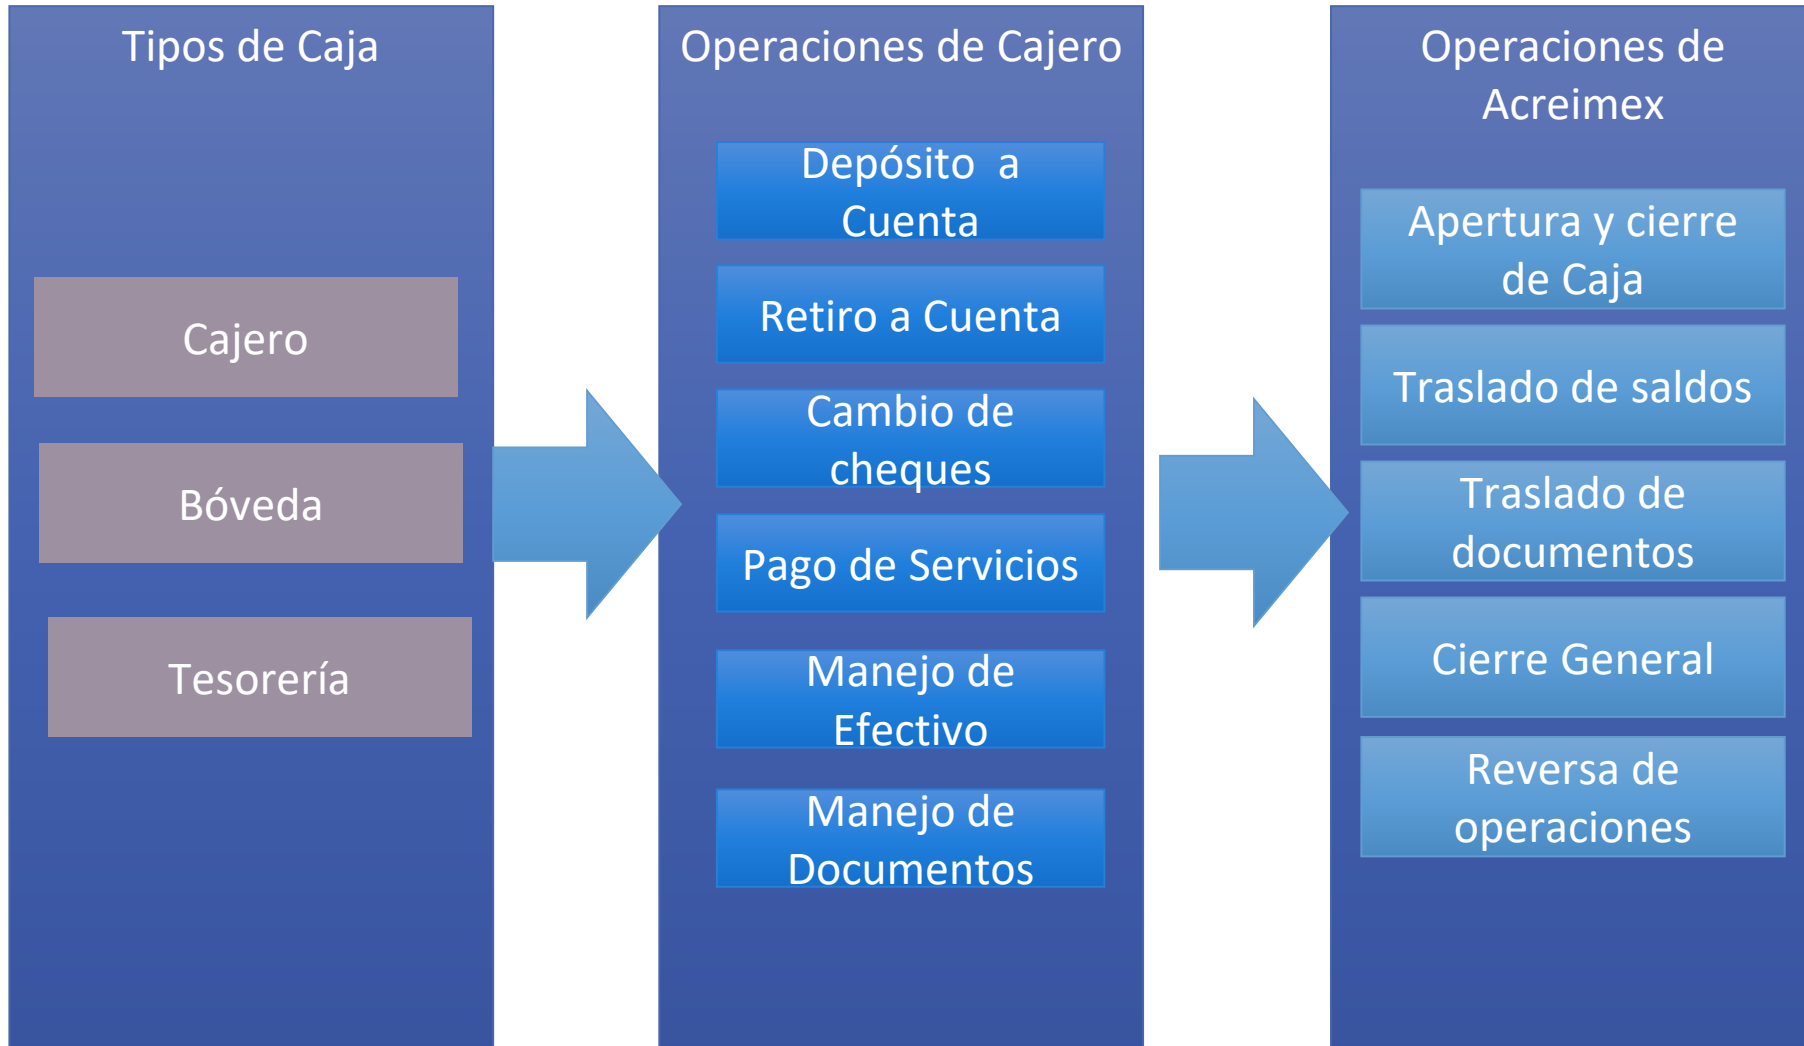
Tipos de Caja

Cajero

Bóveda

Tesorería

Operaciones de Cajero

Depósito a Cuenta

Retiro a Cuenta

Cambio de cheques

Pago de Servicios

Manejo de Efectivo

Manejo de Documentos

Operaciones de Acreimex

Apertura y cierre de Caja

Traslado de saldos

Traslado de documentos

Cierre General

Reversa de operaciones